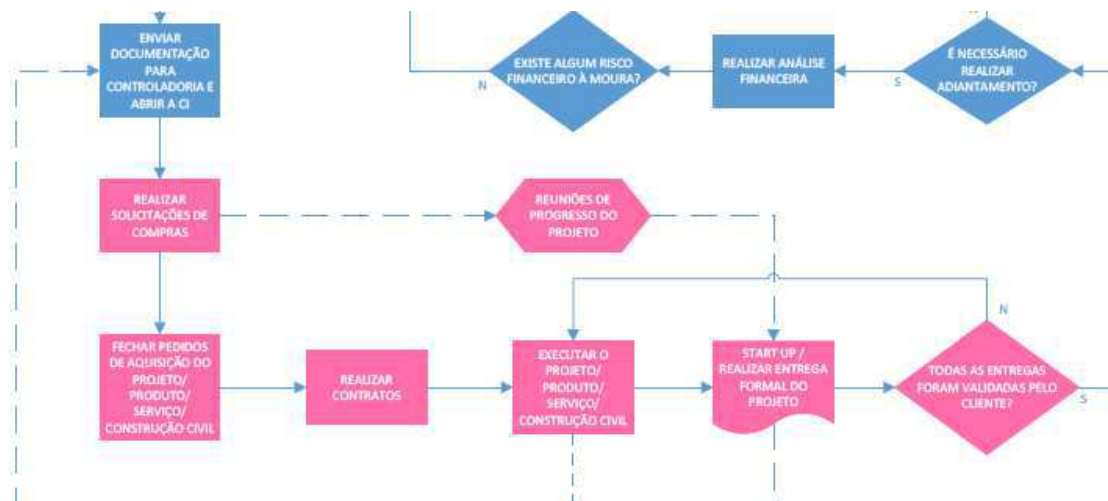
ENVIAR DOCUMENTAÇÃO PARA CONTROLADORIA E ABRIR A CI

EXISTE ALGUM RISCO FINANCEIRO À MOURA?

N

REALIZAR ANÁLISE FINANCEIRA

S

É NECESSÁRIO REALIZAR ADIANTAMENTO?

REALIZAR SOLICITAÇÕES DE COMPRAS

REUNIÕES DE PROGRESSO DO PROJETO

N

FECHAR PEDIDOS DE AQUISIÇÃO DO PROJETO/ PRODUTO/ SERVIÇO/ CONSTRUÇÃO CIVIL

REALIZAR CONTRATOS

EXECUTAR O PROJETO/ PRODUTO/ SERVIÇO/ CONSTRUÇÃO CIVIL

START UP / REALIZAR ENTREGA FORMAL DO PROJETO

TODAS AS ENTREGAS FORAM VALIDADAS PELO CLIENTE?

S